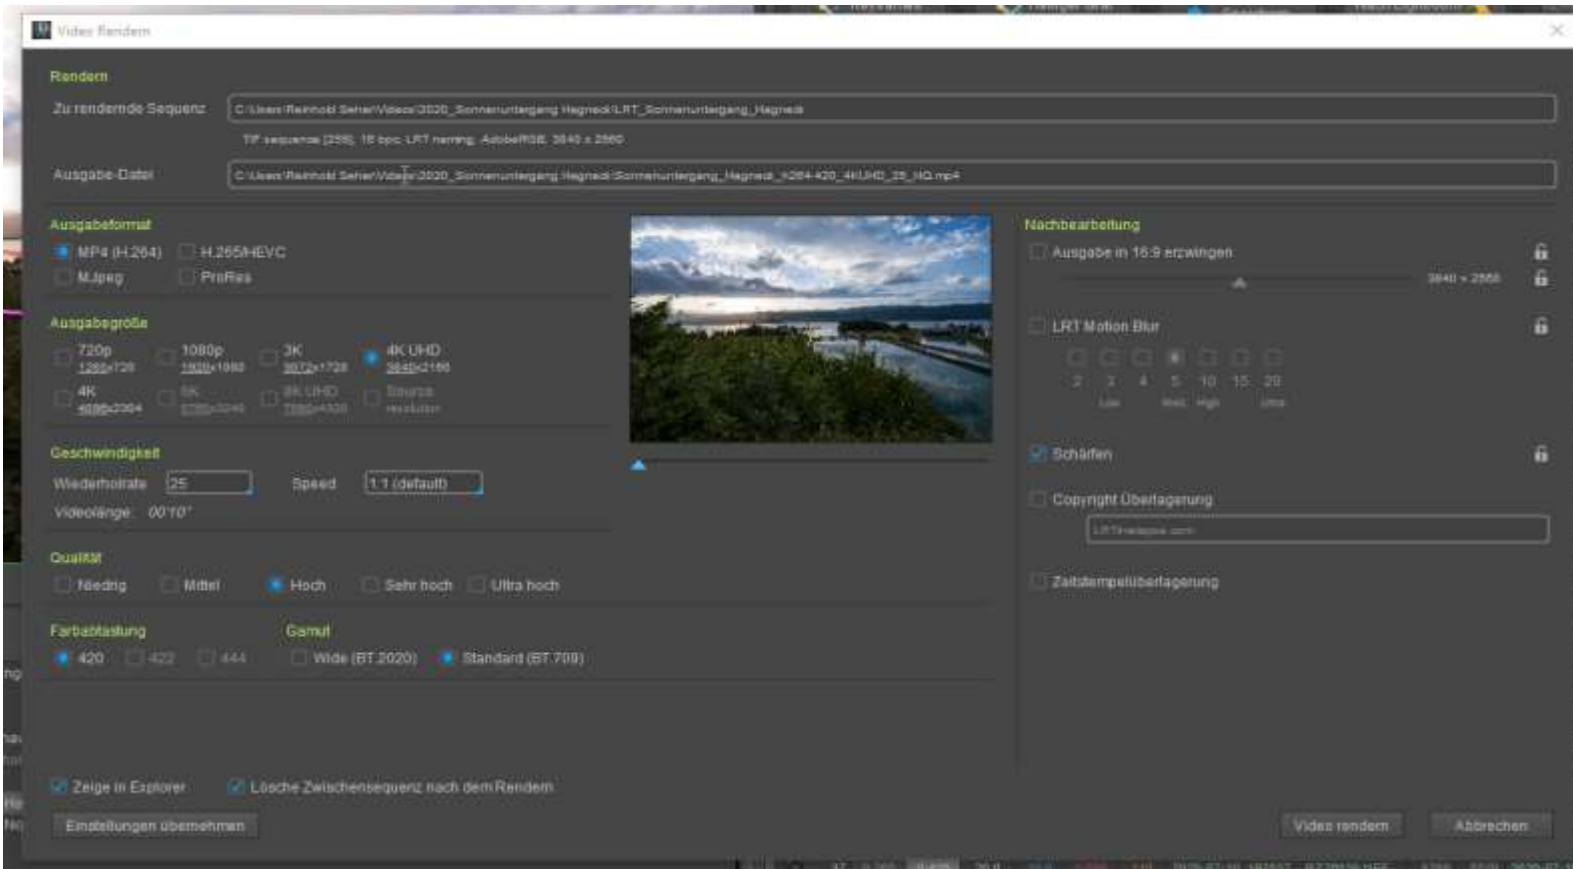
Video Rendern

Rendern

Zu rendernde Sequenz C:\Users\Reinhold Seher\Videos\2020_Sonnenuntergang Hagneck\LRT_Sonnenuntergang_Hagneck

TIF sequence [259], 16 bpc, LRT naming, AdobeRGB, 3840 x 2560

Ausgabe-Datei C:\Users\Reinhold Seher\Videos\2020_Sonnenuntergang Hagneck\Sonnenuntergang_Hagneck_h264-420_4KUHD_25_HQ.mp4

Ausgabeformat
MP4 (H.264) H.265/HEVC
MJpeg ProRes

Ausgabegröße
720p 1280x720 | 1080p 1920x1080 | 3K 3072x1728 | 4K UHD 3840x2160
4K 4096x2304 | 5K 5120x2880 | 8K UHD 7680x4320 | Source resolution

Geschwindigkeit
Wiederholrate 25 Speed 1:1 (default)
Videolänge: 00'10"

Qualität
Niedrig Mittel Hoch Sehr hoch Ultra hoch

Farbabtastung
420 422 444

Gamut
Wide (BT.2020) Standard (BT.709)

Nachbearbeitung
Ausgabe in 16:9 erzwingen
3840 x 2560
LRT Motion Blur
2 3 4 5 10 15 20
Low Med. High Ultra
Schärfen
Copyright Überlagerung
LRTimelapse.com
Zeitstempelüberlagerung

Zeige in Explorer Lösche Zwischensequenz nach dem Rendern
Einstellungen übernehmen
Video rendern Abbrechen